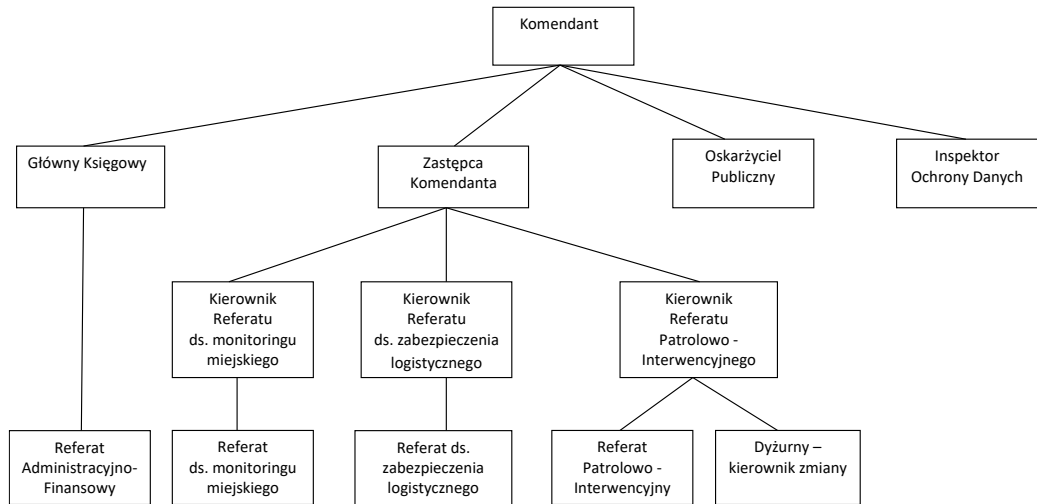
Komendant

Główny Księgowy

Zastępca Komendanta

Oskarżyciel Publiczny

Inspektor Ochrony Danych

Kierownik Referatu ds. monitoringu miejskiego

Kierownik Referatu ds. zabezpieczenia logistycznego

Kierownik Referatu Patrolowo - Interwencyjnego

Referat Administracyjno-Finansowy

Referat ds. monitoringu miejskiego

Referat ds. zabezpieczenia logistycznego

Referat Patrolowo - Interwencyjny

Dyżurny – kierownik zmiany